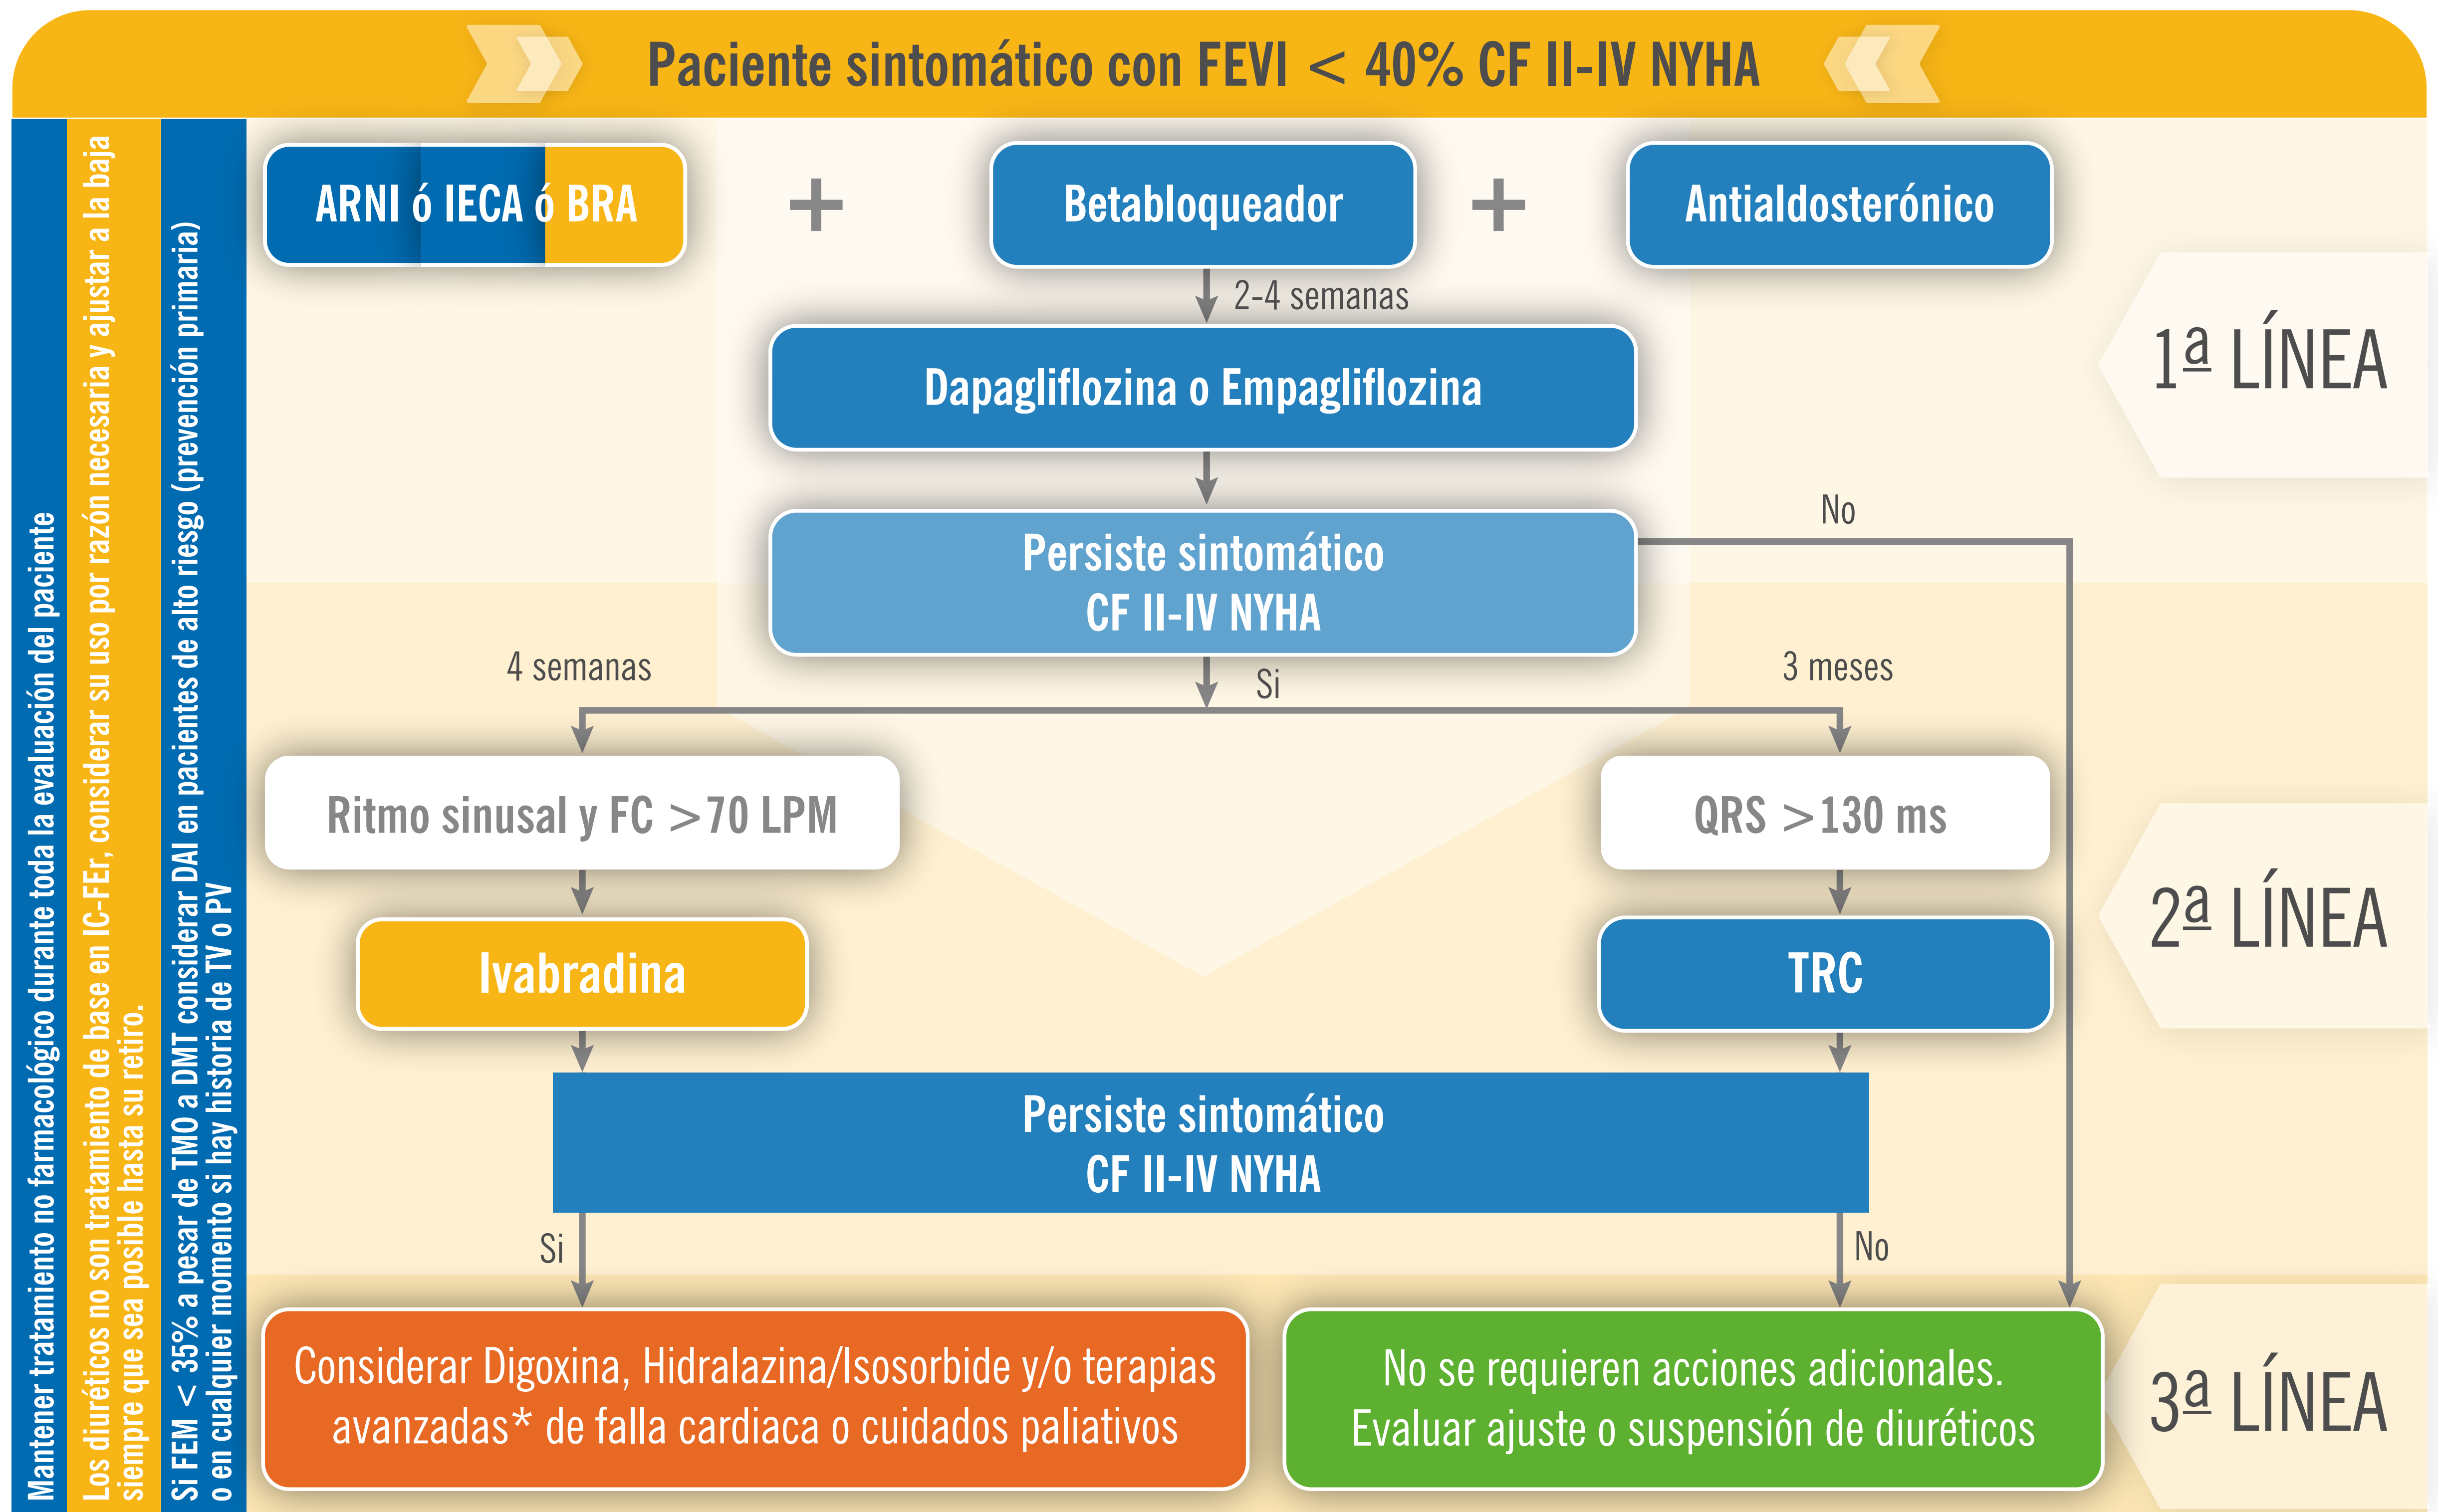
Paciente sintomático con FEVI < 40% CF II-IV NYHA

Mantener tratamiento no farmacológico durante toda la evaluación del paciente

Los diuréticos no son tratamiento de base en IC-FEr, considerar su uso por razón necesaria y ajustar a la baja siempre que sea posible hasta su retiro.

Si FEM < 35% a pesar de TMO a DMT considerar DAI en pacientes de alto riesgo (prevención primaria) o en cualquier momento si hay historia de TV o PV

ARNI ó IECA ó BRA + Betabloqueador + Antialdosterónico

2-4 semanas

Dapagliflozina o Empagliflozina

Persiste sintomático CF II-IV NYHA

No

1ª LÍNEA

4 semanas

Si

3 meses

Ritmo sinusal y FC >70 LPM

QRS >130 ms

Ivabradina

TRC

2ª LÍNEA

Persiste sintomático CF II-IV NYHA

Si

No

Considerar Digoxina, Hidralazina/Isosorbide y/o terapias avanzadas* de falla cardiaca o cuidados paliativos

No se requieren acciones adicionales. Evaluar ajuste o suspensión de diuréticos

3ª LÍNEA